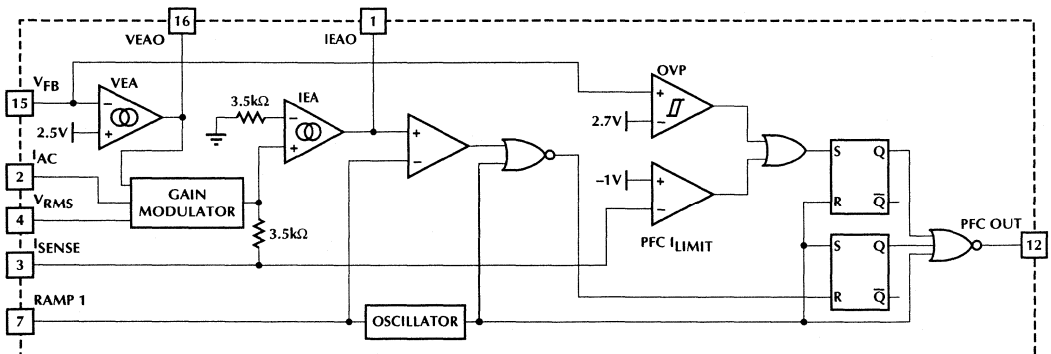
16
VEAO
1
IEAO
$V_{FB}$
15
VEA
2.5V
3.5kΩ
IEA
OVP
2.7V
$I_{AC}$
2
GAIN MODULATOR
$V_{RMS}$
4
3.5kΩ
–1V
PFC $I_{LIMIT}$
$I_{SENSE}$
3
S
Q
R
$\overline{Q}$
S
Q
R
$\overline{Q}$
PFC OUT
12
RAMP 1
7
OSCILLATOR